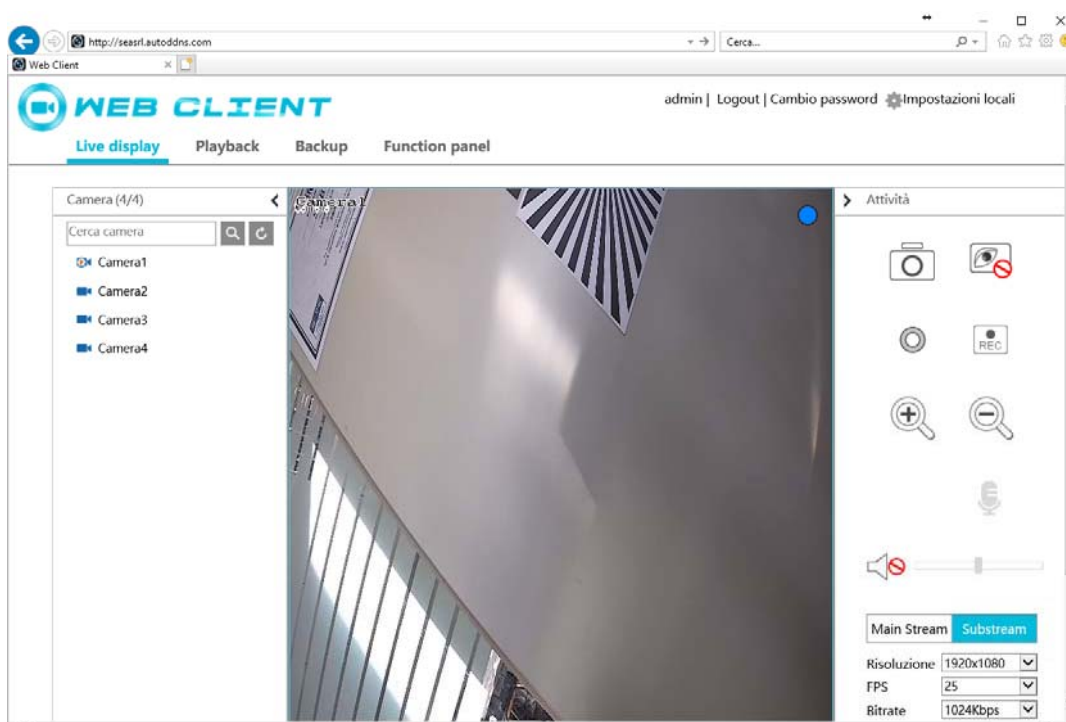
http://seasrl.autoddns.com
Cerca...
Web Client

WEB CLIENT
admin | Logout | Cambio password Impostazioni locali
Live display Playback Backup Function panel

Camera (4/4)
Cerca camera
Camera1
Camera2
Camera3
Camera4

Camera1

Attività

REC

Main Stream Substream
Risoluzione 1920x1080
FPS 25
Bitrate 1024Kbps